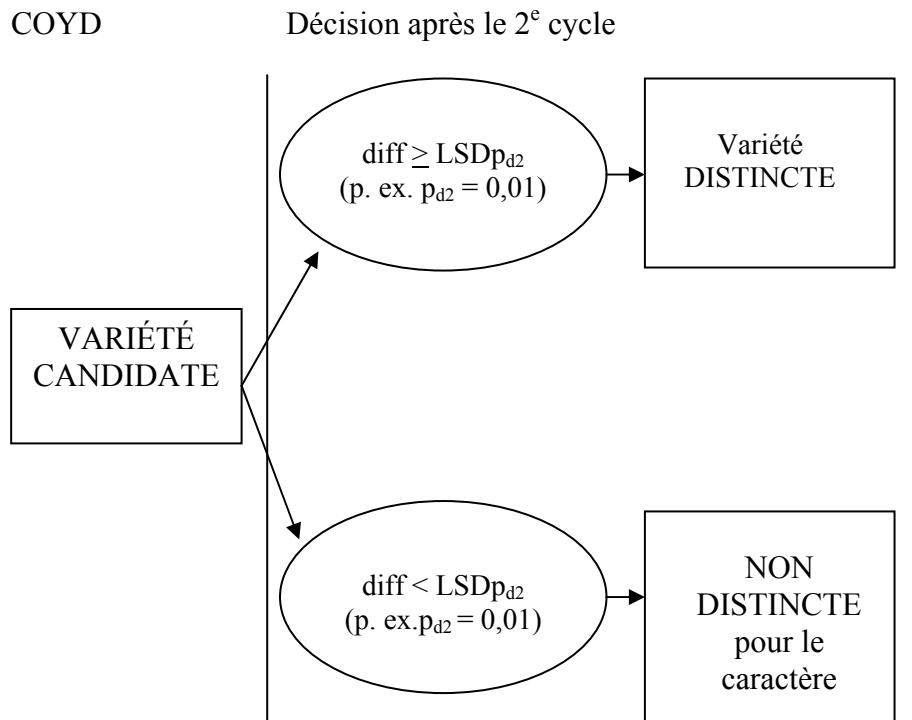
COYD Décision après le 2$^{e}$ cycle

VARIÉTÉ CANDIDATE

diff $\geq$ LSDp$_{d2}$ (p. ex. p$_{d2}$ = 0,01)

Variété DISTINCTE

diff < LSDp$_{d2}$ (p. ex.p$_{d2}$ = 0,01)

NON DISTINCTE pour le caractère